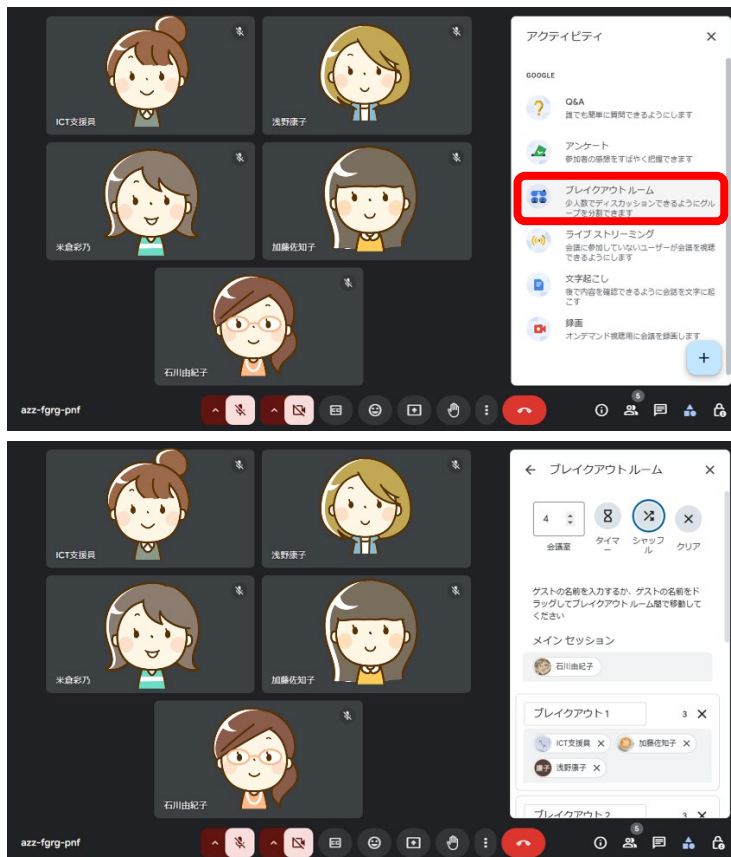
ICT支援員
浅野康子
米倉彩乃
加藤佐知子
石川由紀子

アクティビティ

GOOGLE

Q&A
誰でも簡単に質問できるようにします

アンケート
参加者の感想をすばやく把握できます

ブレイクアウト ルーム
少人数でディスカッションできるようにグループを分割できます

ライブストリーミング
会議に参加していないユーザーが会議を視聴できるようにします

文字起こし
後で内容を確認できるように会話を文字に起こす

録画
オンデマンド視聴用に会議を録画します

azz-fgrg-pnf

5

ICT支援員
浅野康子
米倉彩乃
加藤佐知子
石川由紀子

ブレイクアウト ルーム

4
会議室
タイマー
シャッフル
クリア

ゲストの名前を入力するか、ゲストの名前をドラッグしてブレイクアウト ルーム間で移動してください

メイン セッション
石川由紀子

ブレイクアウト 1
3
ICT支援員
加藤佐知子
康子
浅野康子

ブレイクアウト 2
3

azz-fgrg-pnf

5